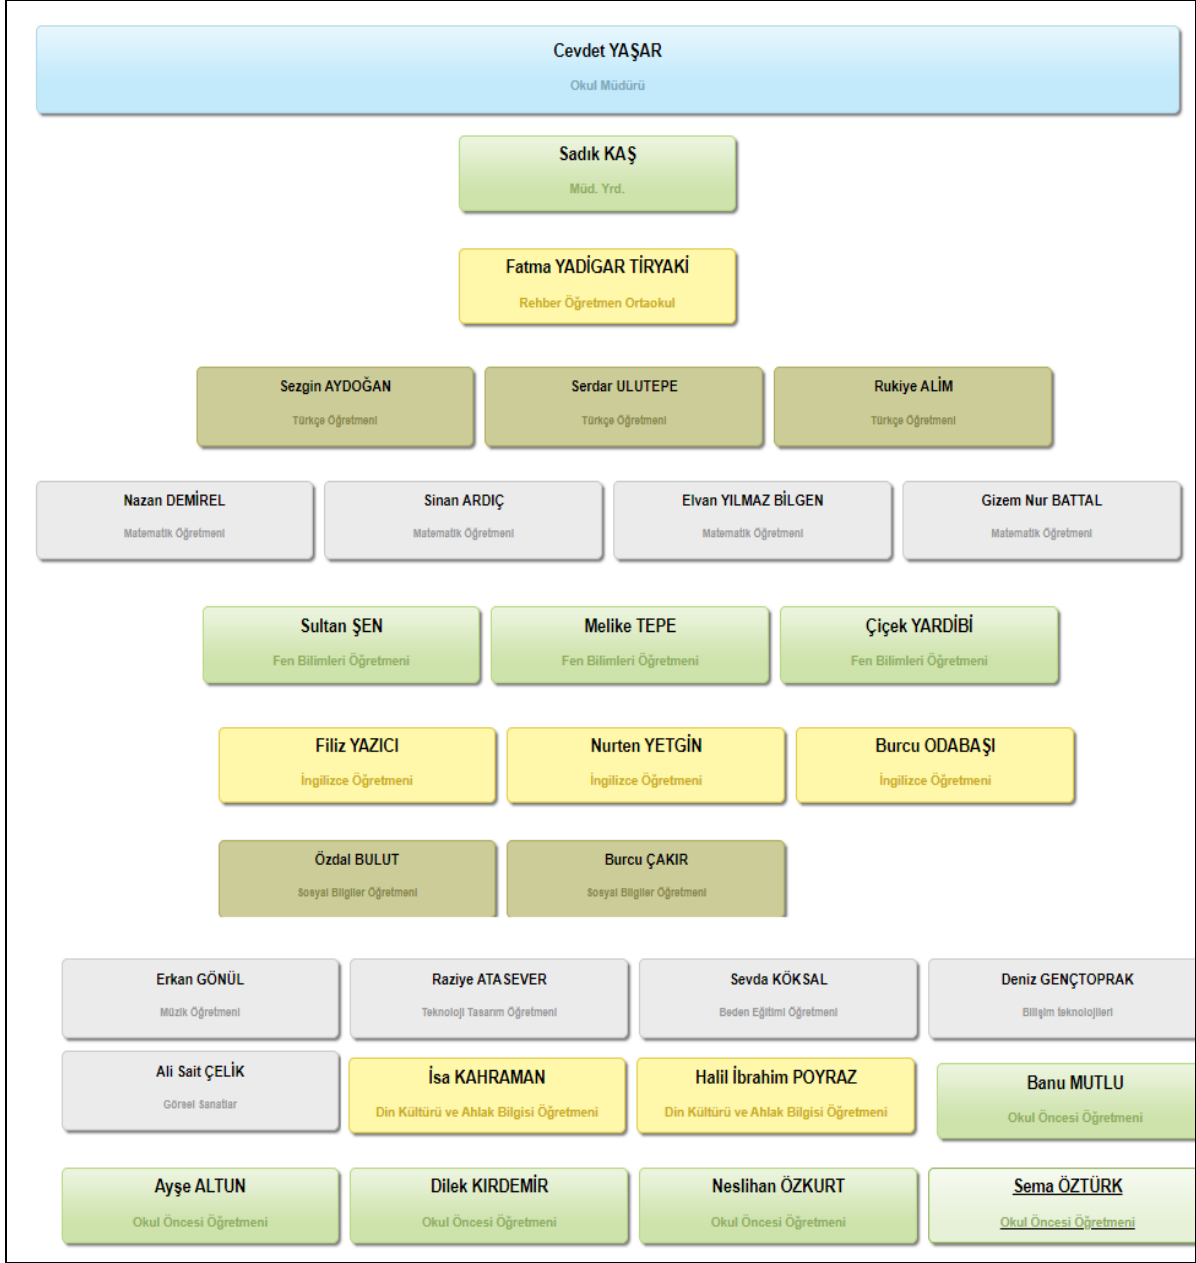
Cevdet YAŞAR
Okul Müdürü

Sadık KAŞ
Müd. Yrd.

Fatma YADİGAR TİRYAKİ
Rehber Öğretmen Ortaokul

Sezgin AYDOĞAN
Türkçe Öğretmeni

Serdar ULUTEPE
Türkçe Öğretmeni

Rukiye ALİM
Türkçe Öğretmeni

Nazan DEMİREL
Matematik Öğretmeni

Sinan ARDIÇ
Matematik Öğretmeni

Elvan YILMAZ BİLGEN
Matematik Öğretmeni

Gizem Nur BATTAL
Matematik Öğretmeni

Sultan ŞEN
Fen Bilimleri Öğretmeni

Melike TEPE
Fen Bilimleri Öğretmeni

Çiçek YARDİBİ
Fen Bilimleri Öğretmeni

Filiz YAZICI
İngilizce Öğretmeni

Nurten YETGİN
İngilizce Öğretmeni

Burcu ODABAŞI
İngilizce Öğretmeni

Özdal BULUT
Sosyal Bilgiler Öğretmeni

Burcu ÇAKIR
Sosyal Bilgiler Öğretmeni

Erkan GÖNÜL
Müzik Öğretmeni

Raziye ATASEVER
Teknoloji Tasarım Öğretmeni

Sevda KÖKSAL
Beden Eğitimi Öğretmeni

Deniz GENÇTOPRAK
Bilişim teknolojileri

Ali Sait ÇELİK
Görsel Sanatlar

İsa KAHRAMAN
Din Kültürü ve Ahlak Bilgisi Öğretmeni

Halil İbrahim POYRAZ
Din Kültürü ve Ahlak Bilgisi Öğretmeni

Banu MUTLU
Okul Öncesi Öğretmeni

Ayşe ALTUN
Okul Öncesi Öğretmeni

Dilek KIRDEMİR
Okul Öncesi Öğretmeni

Neslihan ÖZKURT
Okul Öncesi Öğretmeni

Sema ÖZTÜRK
Okul Öncesi Öğretmeni